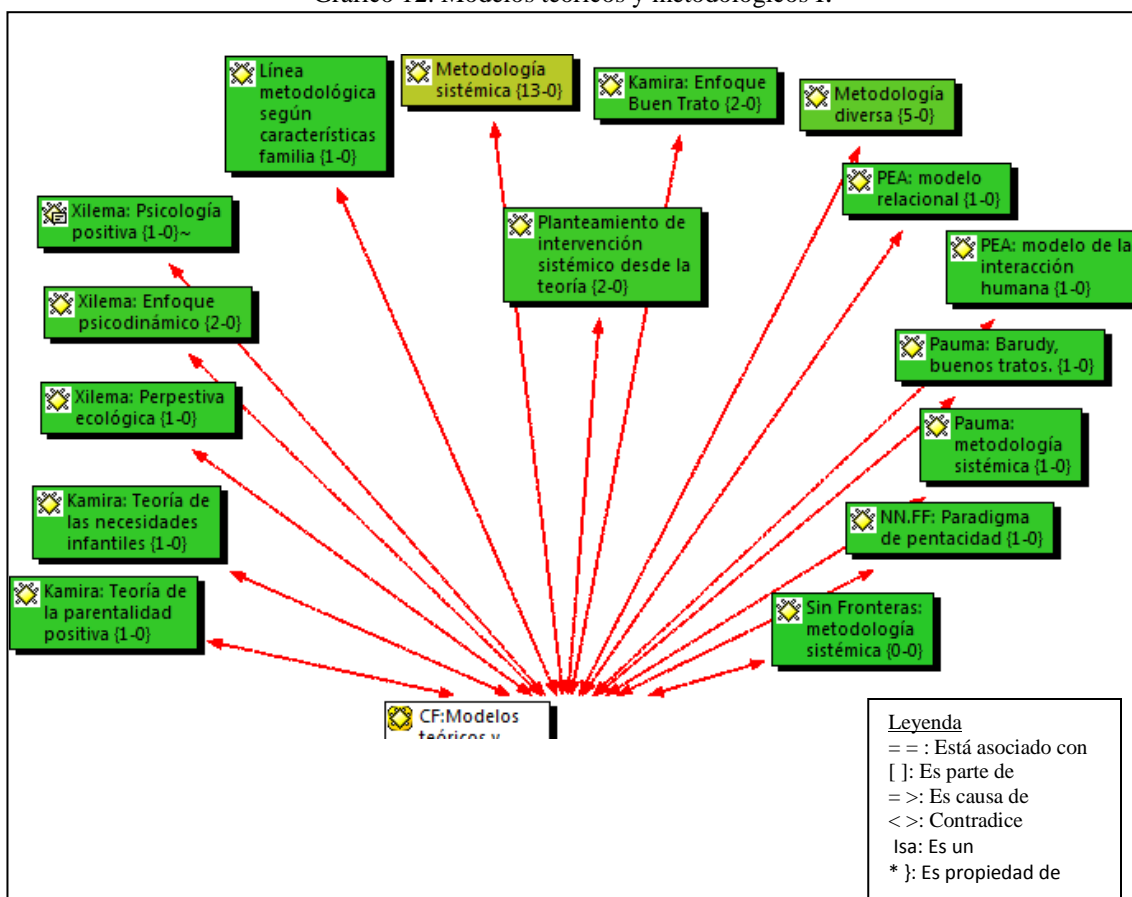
Gráfico 12. Modelos teóricos y metodológicos I.

Línea metodológica según características familia {1-0}

Metodología sistémica {13-0}

Kamira: Enfoque Buen Trato {2-0}

Metodología diversa {5-0}

Xilema: Psicología positiva {1-0}~

Planteamiento de intervención sistémico desde la teoría {2-0}

PEA: modelo relacional {1-0}

PEA: modelo de la interacción humana {1-0}

Xilema: Enfoque psicodinámico {2-0}

Pauma: Barudy, buenos tratos. {1-0}

Xilema: Perpestiva ecológica {1-0}

Pauma: metodología sistémica {1-0}

Kamira: Teoría de las necesidades infantiles {1-0}

NN.FF: Paradigma de pentacidad {1-0}

Kamira: Teoría de la parentalidad positiva {1-0}

Sin Fronteras: metodología sistémica {0-0}

CF:Modelos teóricos y

Leyenda
= = : Está asociado con
[ ]: Es parte de
= >: Es causa de
< >: Contradice
Isa: Es un
* }: Es propiedad de